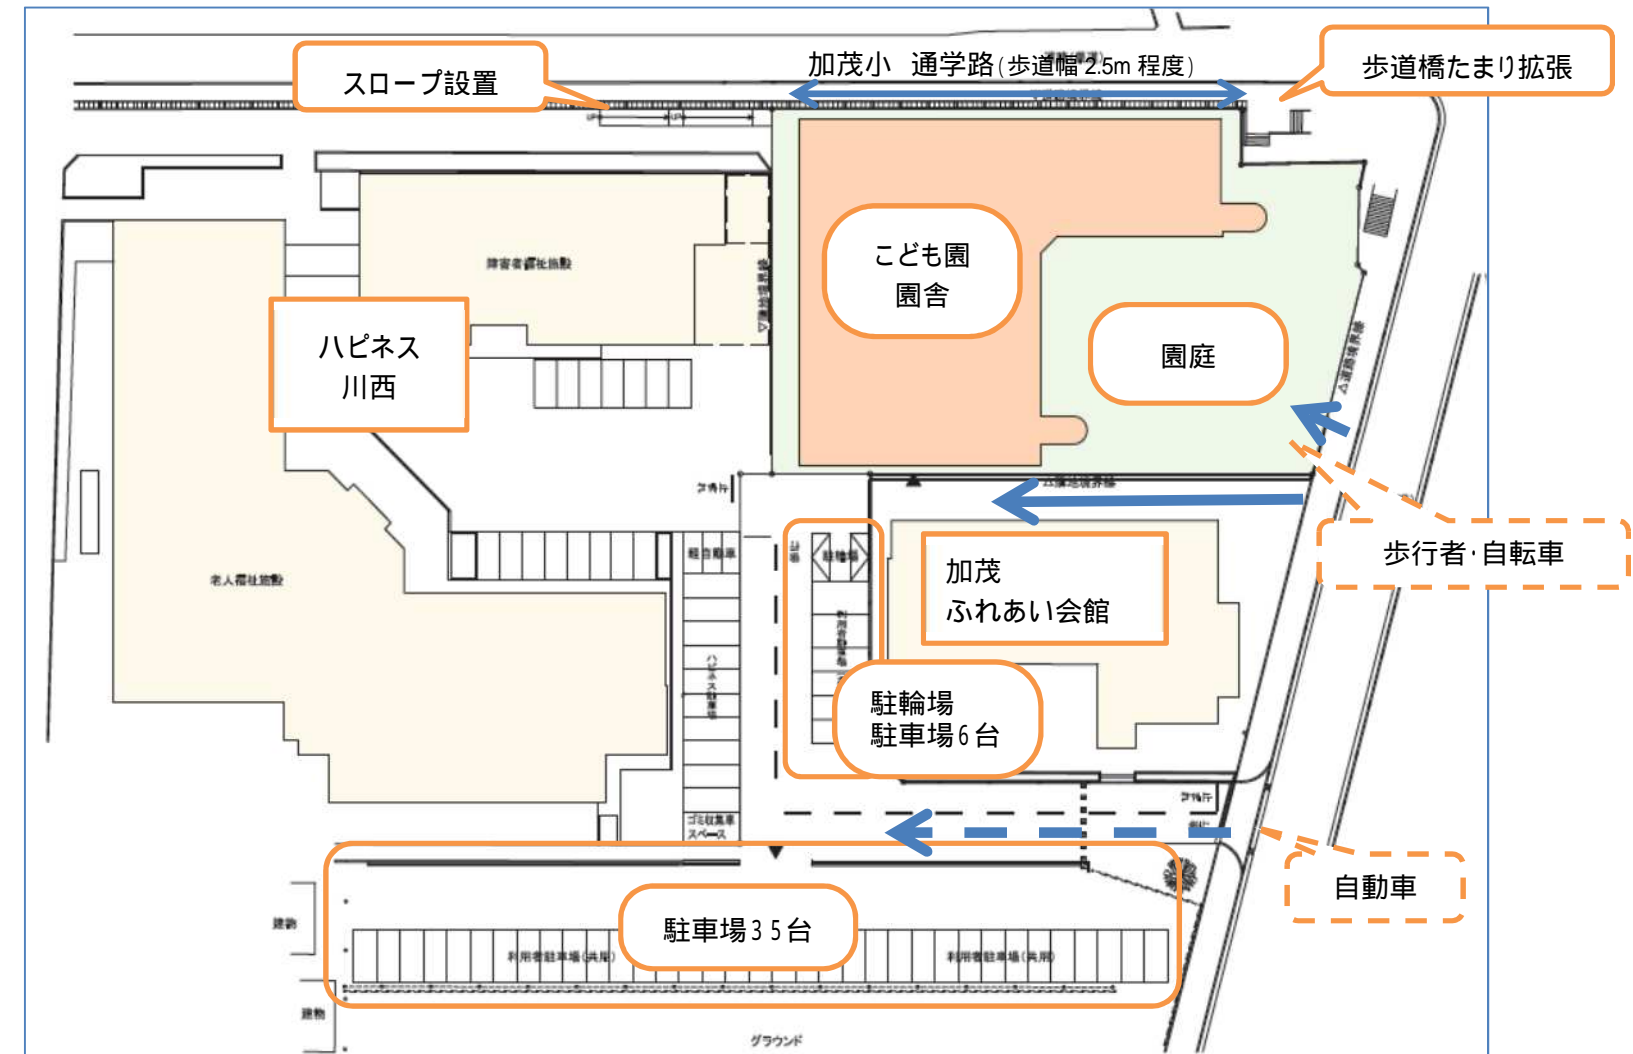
スロープ設置

加茂小 通学路(歩道幅 2.5m 程度)

歩道橋たまり拡張

障害者福祉施設

こども園
園舎

園庭

ハピネス
川西

老人福祉施設

加茂
ふれあい会館

歩行者･自転車

駐輪場

駐輪場
駐車場６台

自動車

駐車場３５台

利用者駐車場(共用)

利用者駐車場(共用)

グラウンド